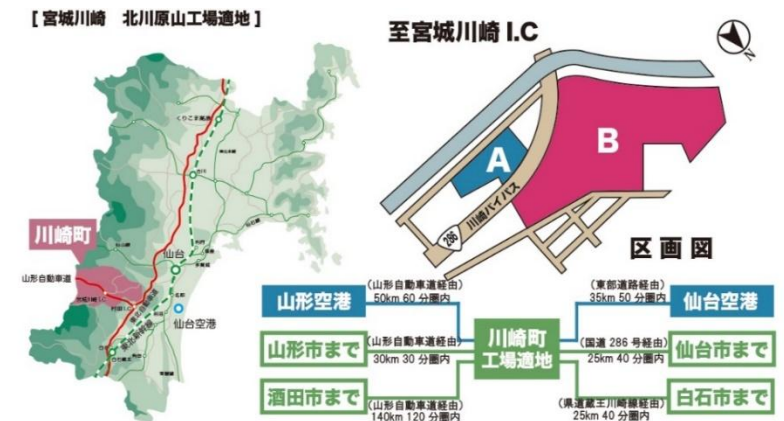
[ 宮城川崎　北川原山工場適地 ]

至宮城川崎 I.C

N

A

B

286

川崎バイパス

区画図

川崎町

山形自動車道

仙台

仙台空港

山形空港

(山形自動車道経由)
50km 60 分圏内

(東部道路経由)
35km 50 分圏内

仙台空港

山形市まで

(山形自動車道経由)
30km 30 分圏内

川崎町
工場適地

(国道 286 号経由)
25km 40 分圏内

仙台市まで

酒田市まで

(山形自動車道経由)
140km 120 分圏内

(県道蔵王川崎線経由)
25km 40 分圏内

白石市まで